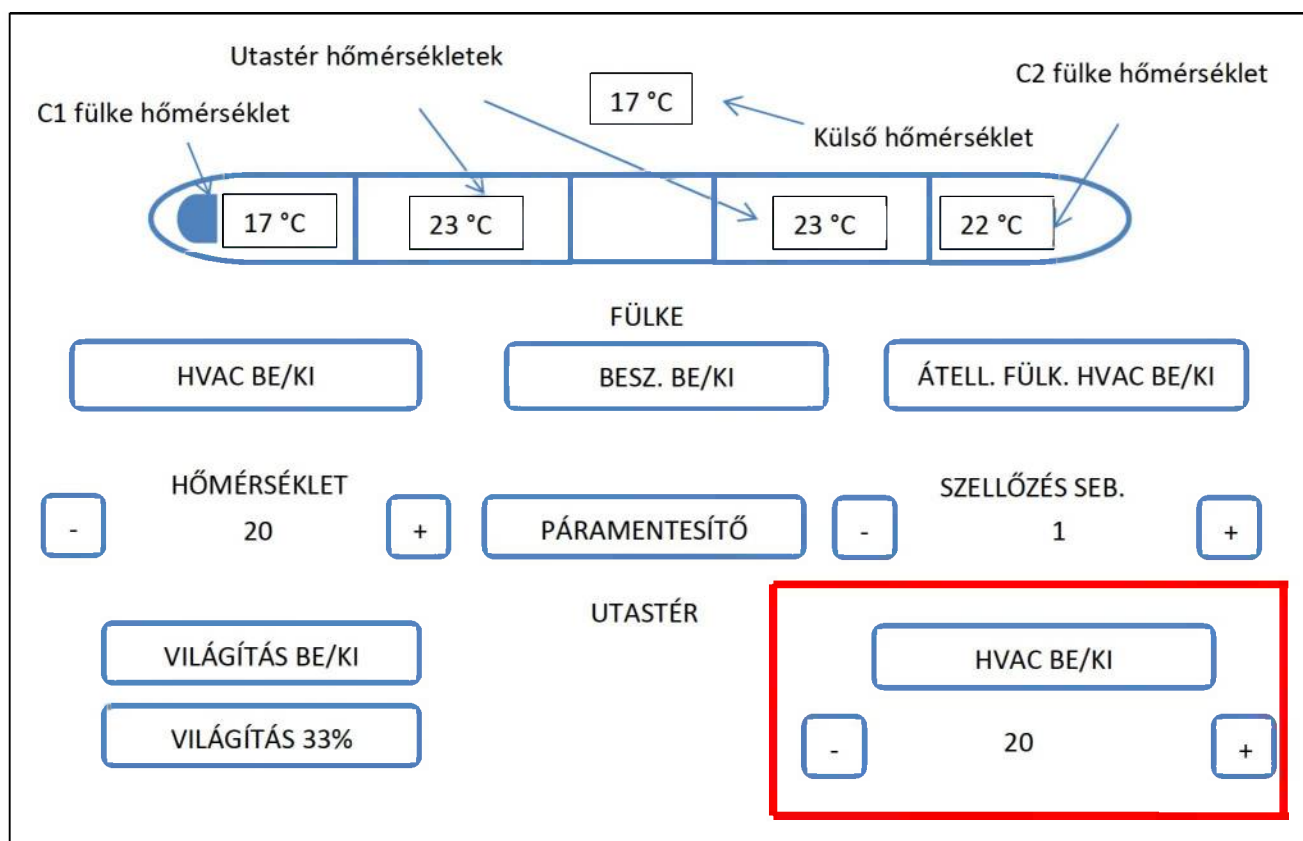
Utastér hőmérsékletek

C1 fülke hőmérséklet

17 °C

C2 fülke hőmérséklet

Külső hőmérséklet

17 °C

23 °C

23 °C

22 °C

FÜLKE

HVAC BE/KI

BESZ. BE/KI

ÁTELL. FÜLK. HVAC BE/KI

HŐMÉRSÉKLET

-

20

+

PÁRAMENTESÍTŐ

SZELLŐZÉS SEB.

-

1

+

UTASTÉR

VILÁGÍTÁS BE/KI

VILÁGÍTÁS 33%

HVAC BE/KI

-

20

+